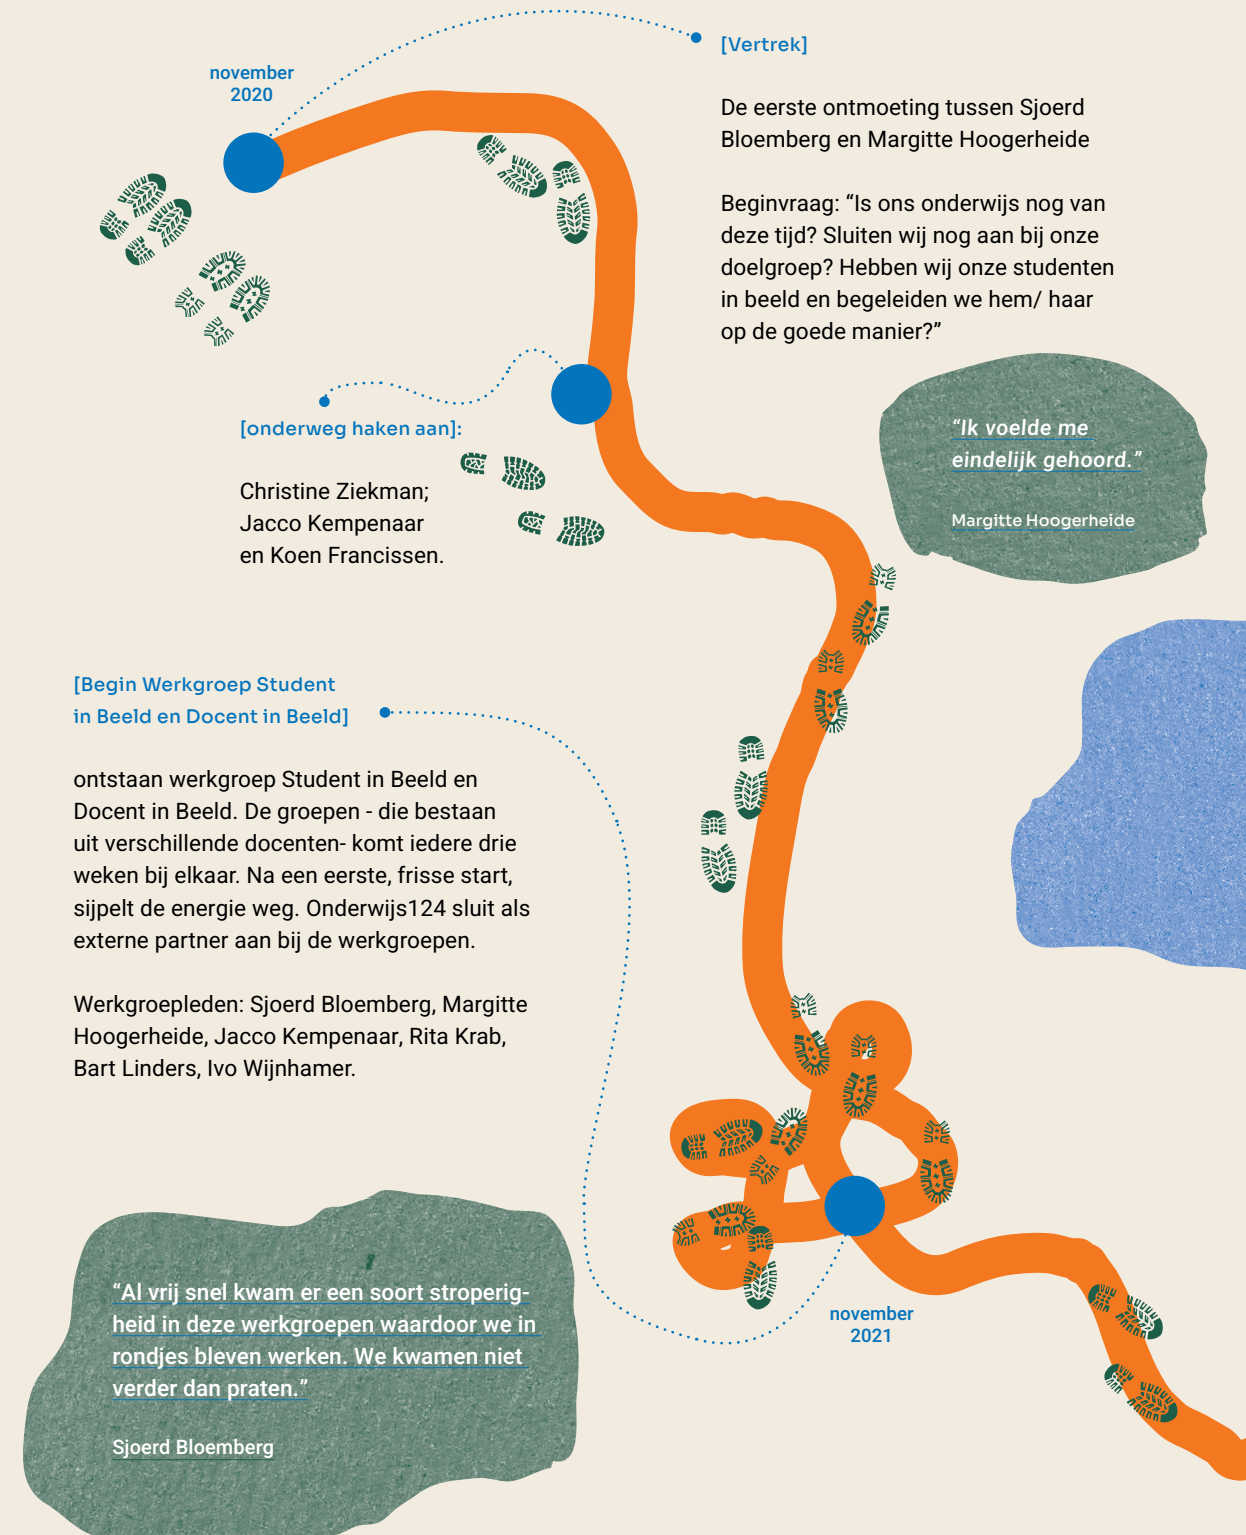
november 2020

[Vertrek]

De eerste ontmoeting tussen Sjoerd Bloemberg en Margitte Hoogerheide

Beginvraag: “Is ons onderwijs nog van deze tijd? Sluiten wij nog aan bij onze doelgroep? Hebben wij onze studenten in beeld en begeleiden we hem/ haar op de goede manier?”

[onderweg haken aan]:

Christine Ziekman; Jacco Kempenaar en Koen Francissen.

“Ik voelde me eindelijk gehoord.”

Margitte Hoogerheide

[Begin Werkgroep Student in Beeld en Docent in Beeld]

ontstaan werkgroep Student in Beeld en Docent in Beeld. De groepen - die bestaan uit verschillende docenten- komt iedere drie weken bij elkaar. Na een eerste, frisse start, sijpelt de energie weg. Onderwijs124 sluit als externe partner aan bij de werkgroepen.

Werkgroepleden: Sjoerd Bloemberg, Margitte Hoogerheide, Jacco Kempenaar, Rita Krab, Bart Linders, Ivo Wijnhamer.

“Al vrij snel kwam er een soort stroperigheid in deze werkgroepen waardoor we in rondjes bleven werken. We kwamen niet verder dan praten.”

Sjoerd Bloemberg

november 2021